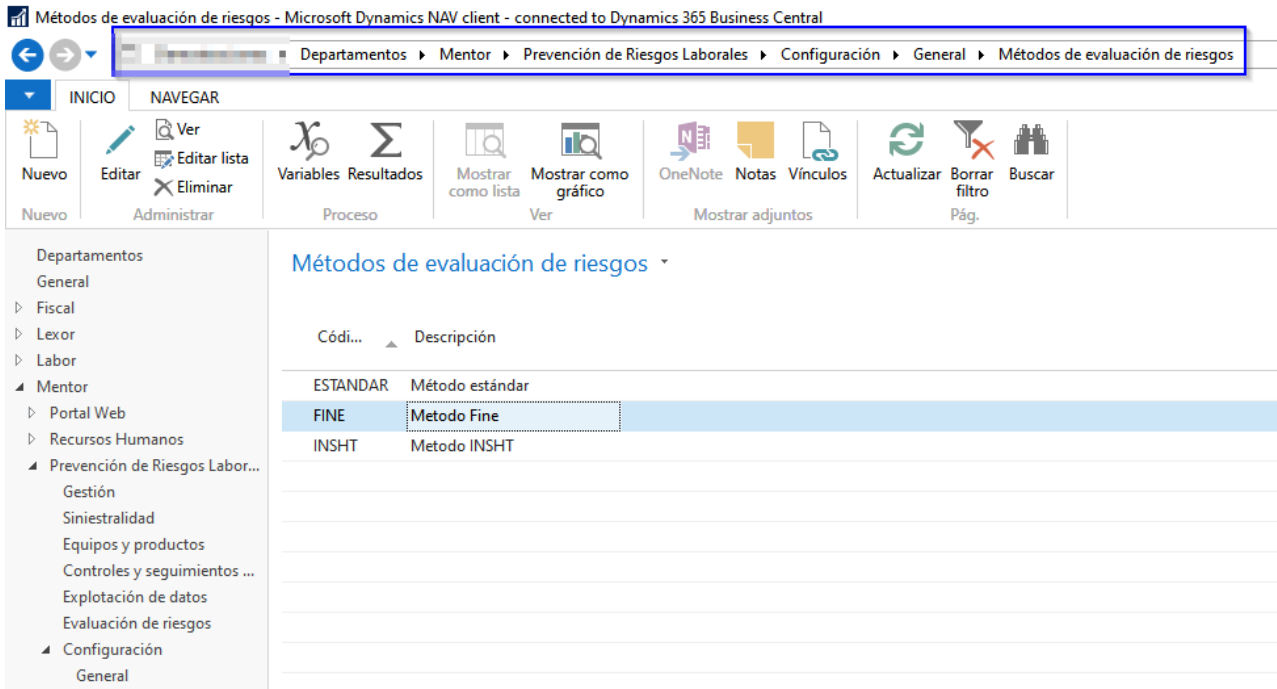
Métodos de evaluación de riesgos - Microsoft Dynamics NAV client - connected to Dynamics 365 Business Central

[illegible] ▸ Departamentos ▸ Mentor ▸ Prevención de Riesgos Laborales ▸ Configuración ▸ General ▸ Métodos de evaluación de riesgos

INICIO NAVEGAR

Nuevo
Nuevo

Editar
Ver
Editar lista
Eliminar
Administrar

Variables Resultados
Proceso

Mostrar como lista
Mostrar como gráfico
Ver

OneNote Notas Vínculos
Mostrar adjuntos

Actualizar Borrar filtro Buscar
Pág.

Departamentos
General
Fiscal
Lexor
Labor
Mentor
Portal Web
Recursos Humanos
Prevención de Riesgos Labor...
Gestión
Siniestralidad
Equipos y productos
Controles y seguimientos ...
Explotación de datos
Evaluación de riesgos
Configuración
General

Métodos de evaluación de riesgos

| Códi... | Descripción |
|---|---|
| ESTANDAR | Método estándar |
| FINE | Metodo Fine |
| INSHT | Metodo INSHT |